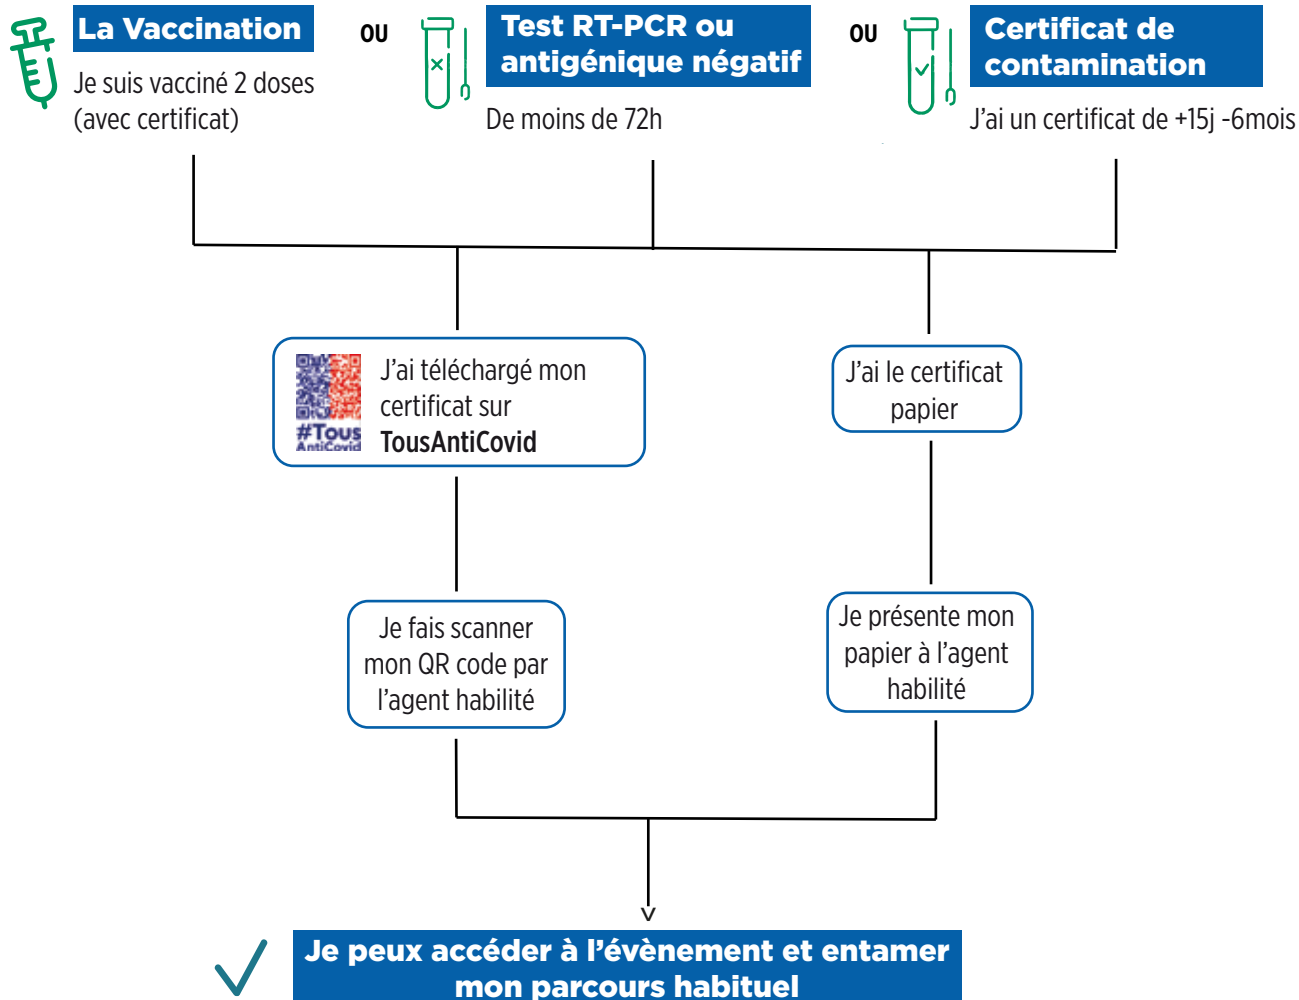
La Vaccination

Je suis vacciné 2 doses (avec certificat)

OU

Test RT-PCR ou antigénique négatif

De moins de 72h

OU

Certificat de contamination

J'ai un certificat de +15j -6mois

#Tous AntiCovid

J'ai téléchargé mon certificat sur TousAntiCovid

J'ai le certificat papier

Je fais scanner mon QR code par l'agent habilité

Je présente mon papier à l'agent habilité

Je peux accéder à l'évènement et entamer mon parcours habituel